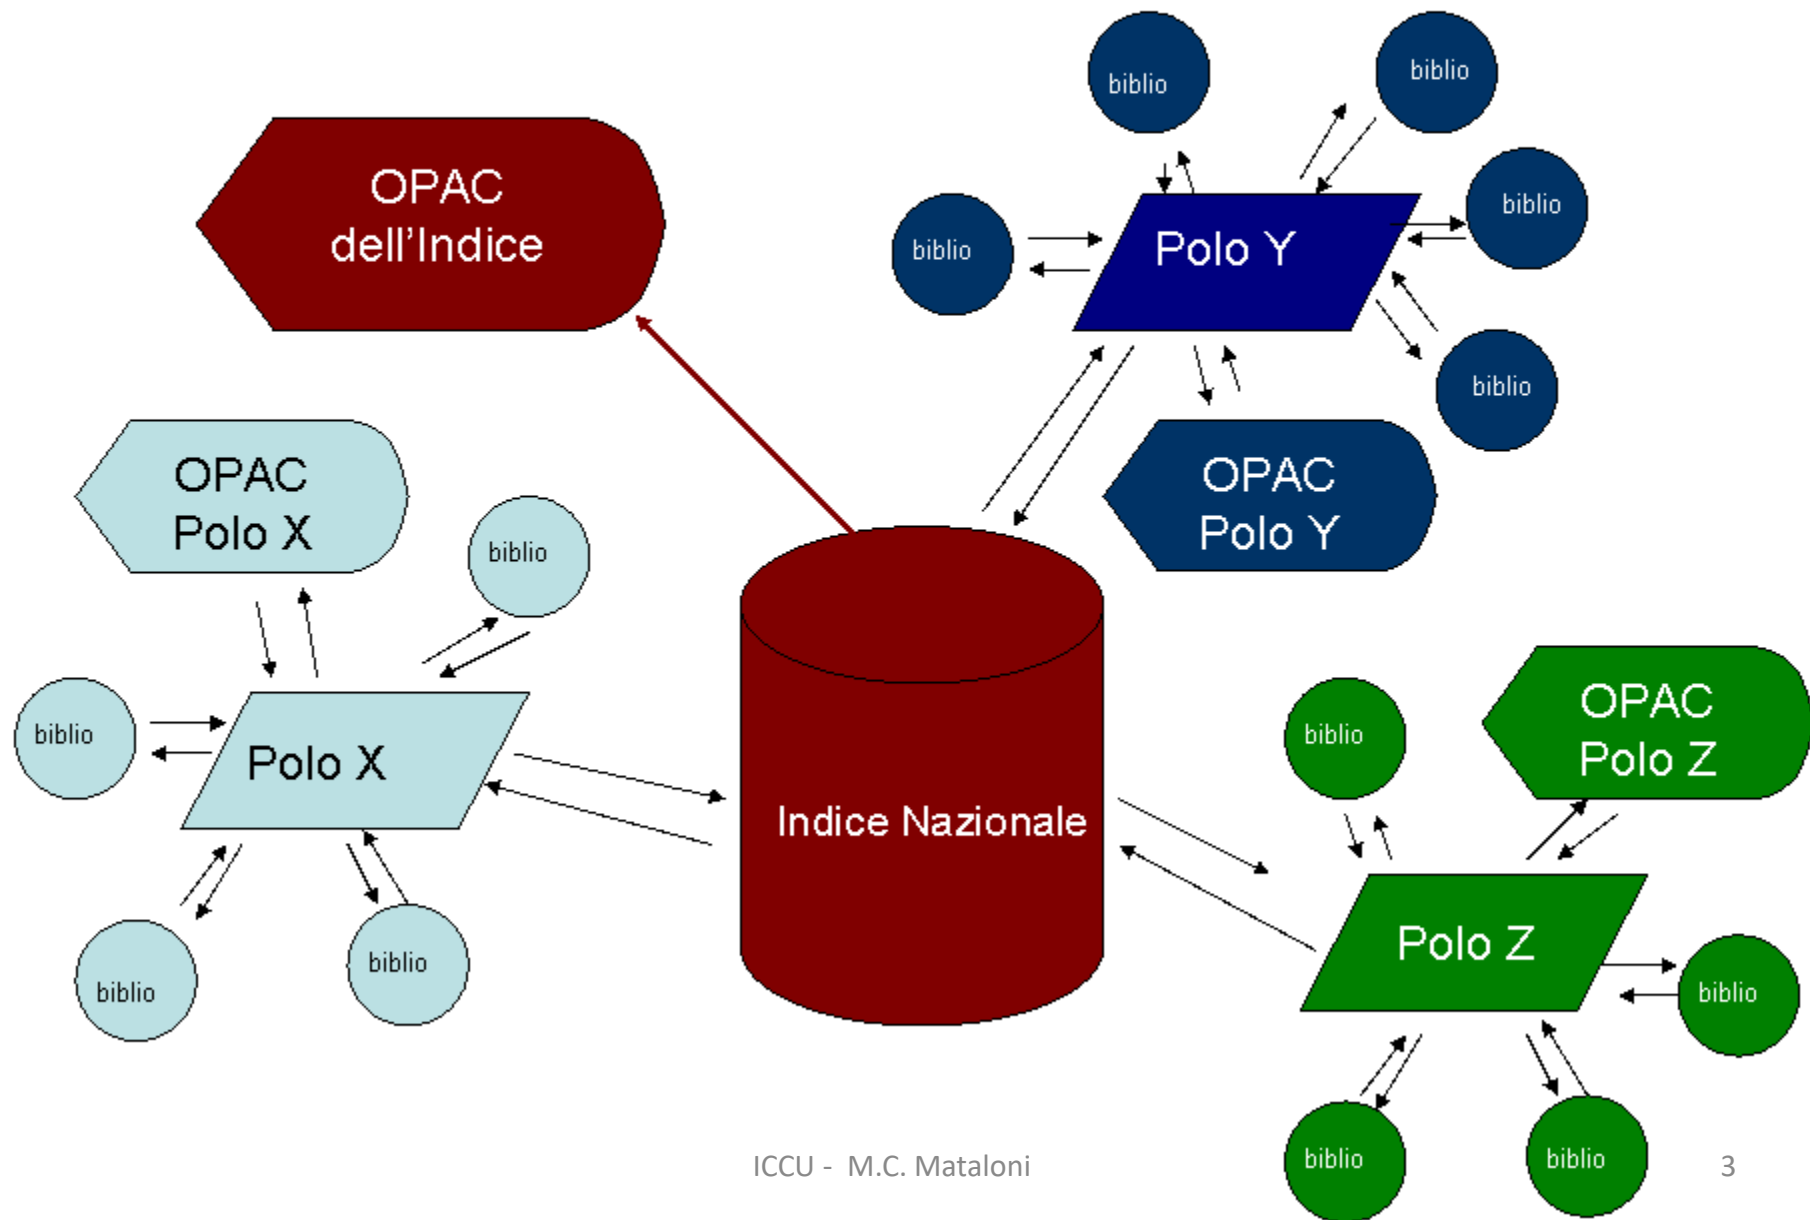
OPAC dell'Indice

biblio

biblio

biblio

Polo Y

biblio

biblio

OPAC Polo Y

OPAC Polo X

biblio

biblio

Polo X

Indice Nazionale

biblio

OPAC Polo Z

Polo Z

biblio

biblio

biblio

biblio

biblio

ICCU - M.C. Mataloni

3